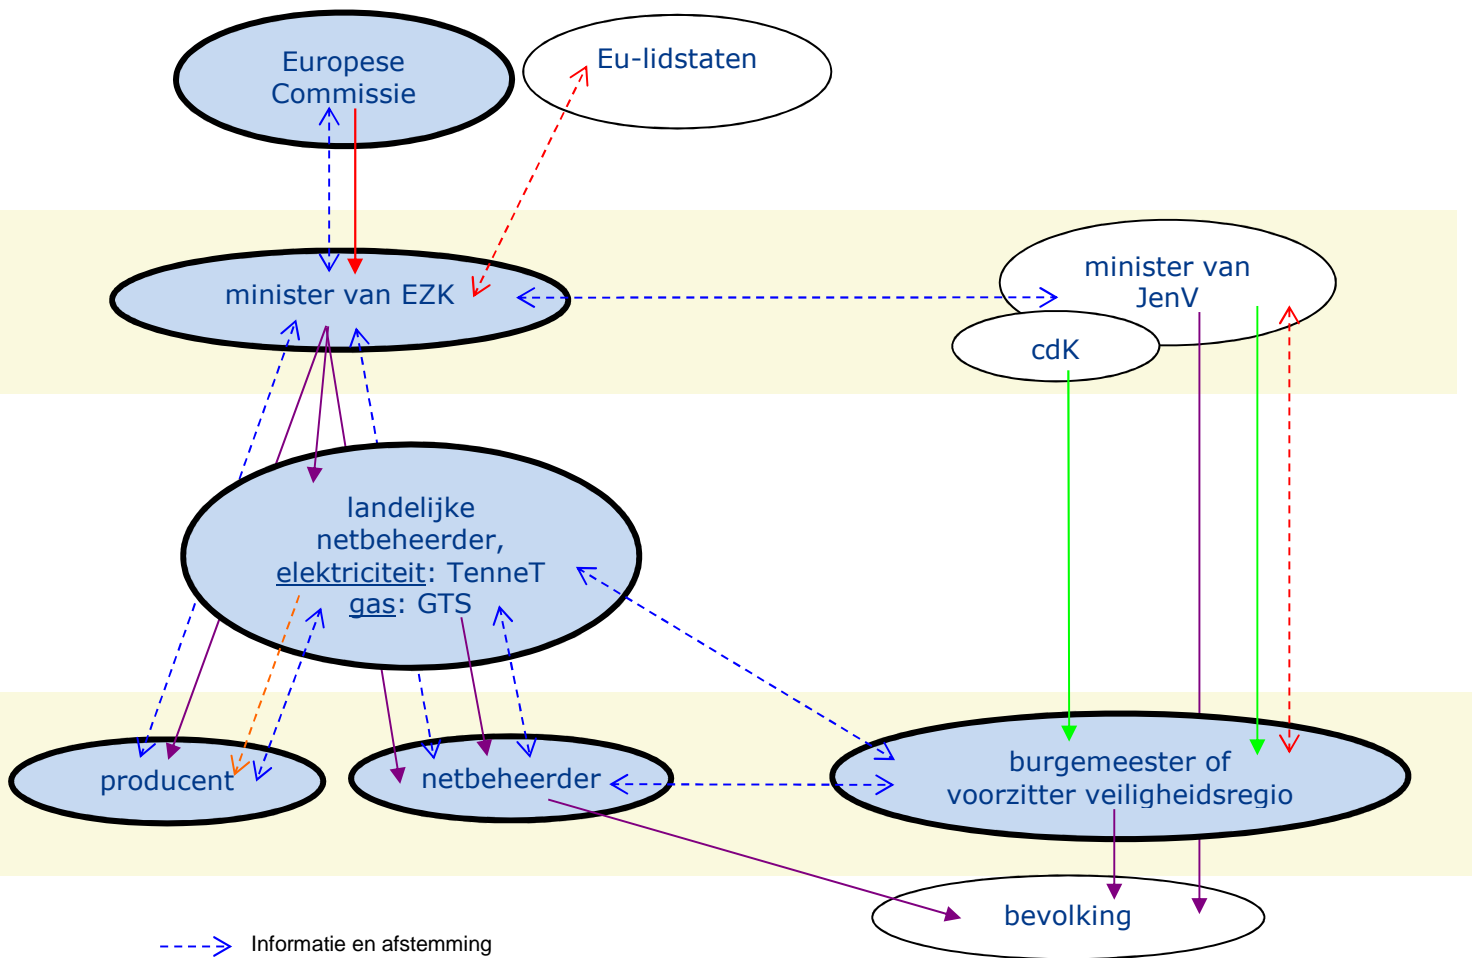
Europese Commissie

Eu-lidstaten

minister van EZK

minister van JenV

cdK

landelijke netbeheerder, elektriciteit: TenneT gas: GTS

producent

netbeheerder

burgemeester of voorzitter veiligheidsregio

bevolking

Informatie en afstemming